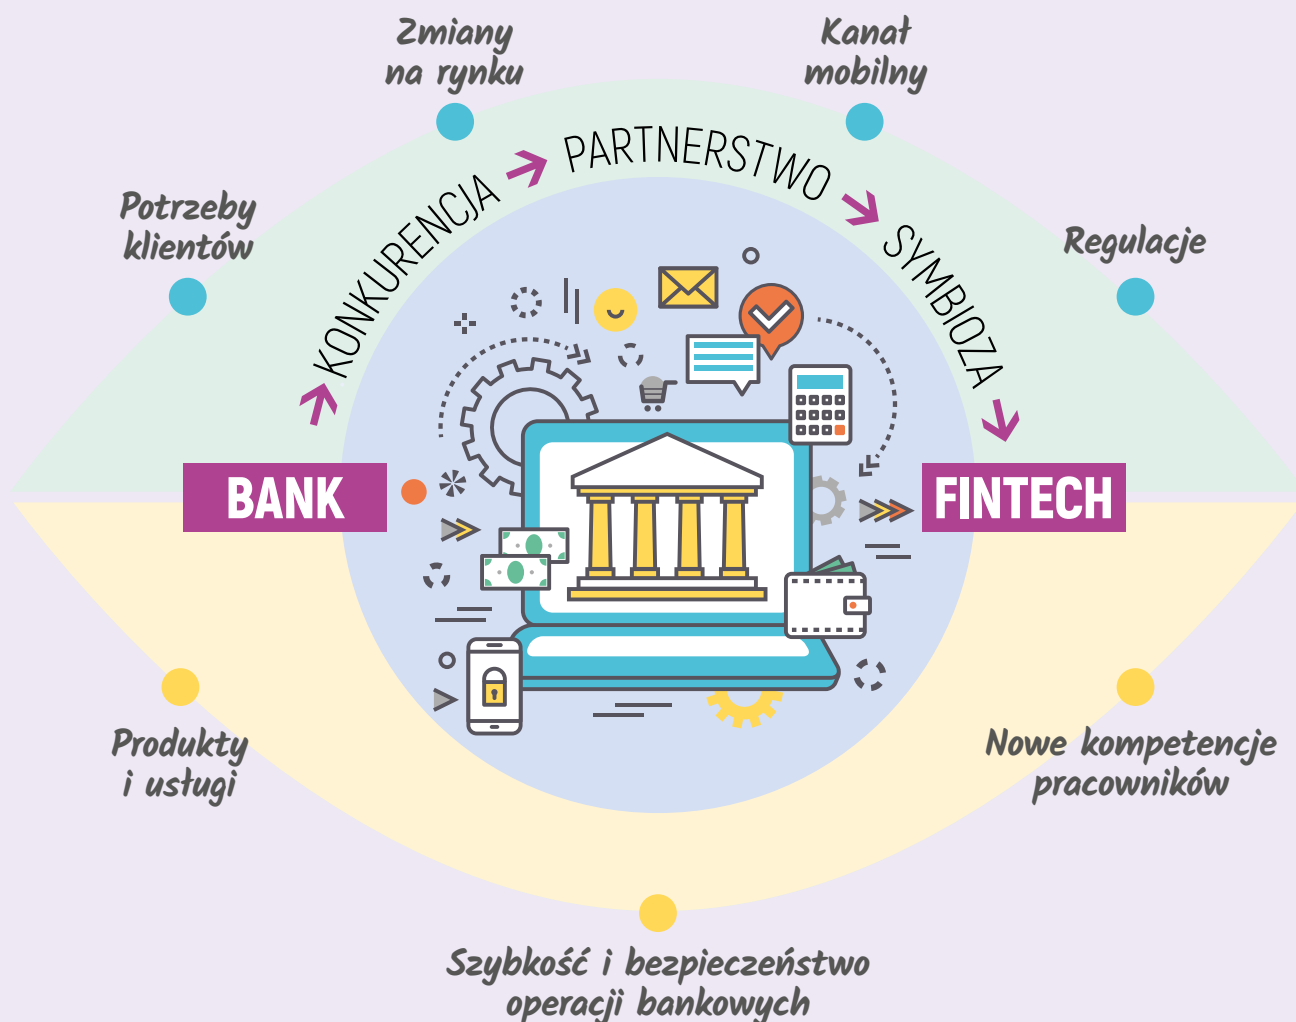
Zmiany na rynku

Kanał mobilny

Potrzeby klientów

Regulacje

KONKURENCJA

PARTNERSTWO

SYMBIOZA

BANK

FINTECH

Produkty i usługi

Nowe kompetencje pracowników

Szybkość i bezpieczeństwo operacji bankowych